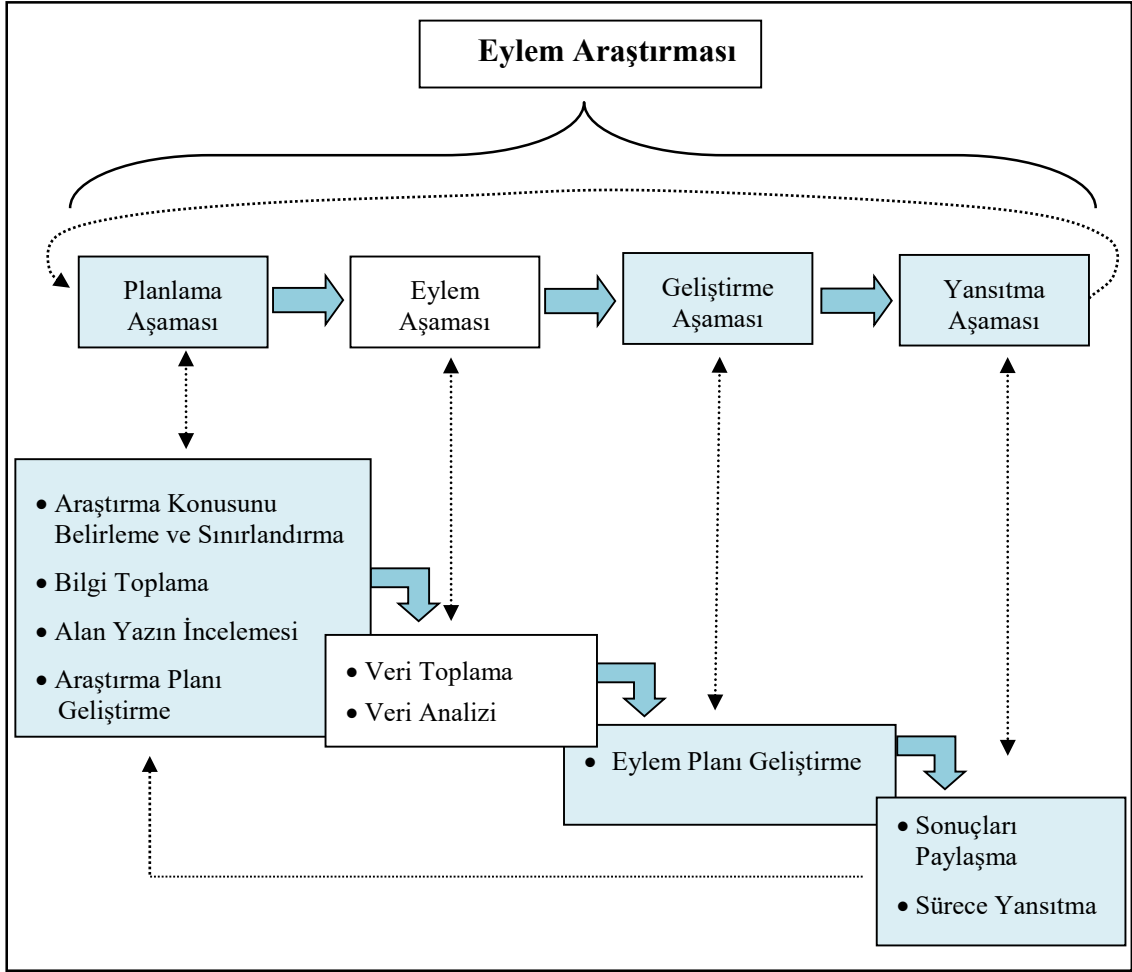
Eylem Araştırması

Planlama Aşaması

Eylem Aşaması

Geliştirme Aşaması

Yansıtma Aşaması

• Araştırma Konusunu Belirleme ve Sınırlandırma
• Bilgi Toplama
• Alan Yazın İncelemesi
• Araştırma Planı Geliştirme

• Veri Toplama
• Veri Analizi

• Eylem Planı Geliştirme

• Sonuçları Paylaşma
• Sürece Yansıtma